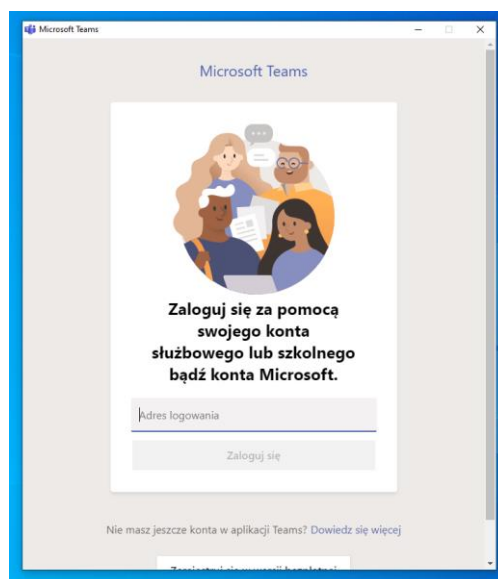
Microsoft Teams

Microsoft Teams

Zaloguj się za pomocą swojego konta służbowego lub szkolnego bądź konta Microsoft.

Adres logowania

Zaloguj się

Nie masz jeszcze konta w aplikacji Teams? Dowiedz się więcej

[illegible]